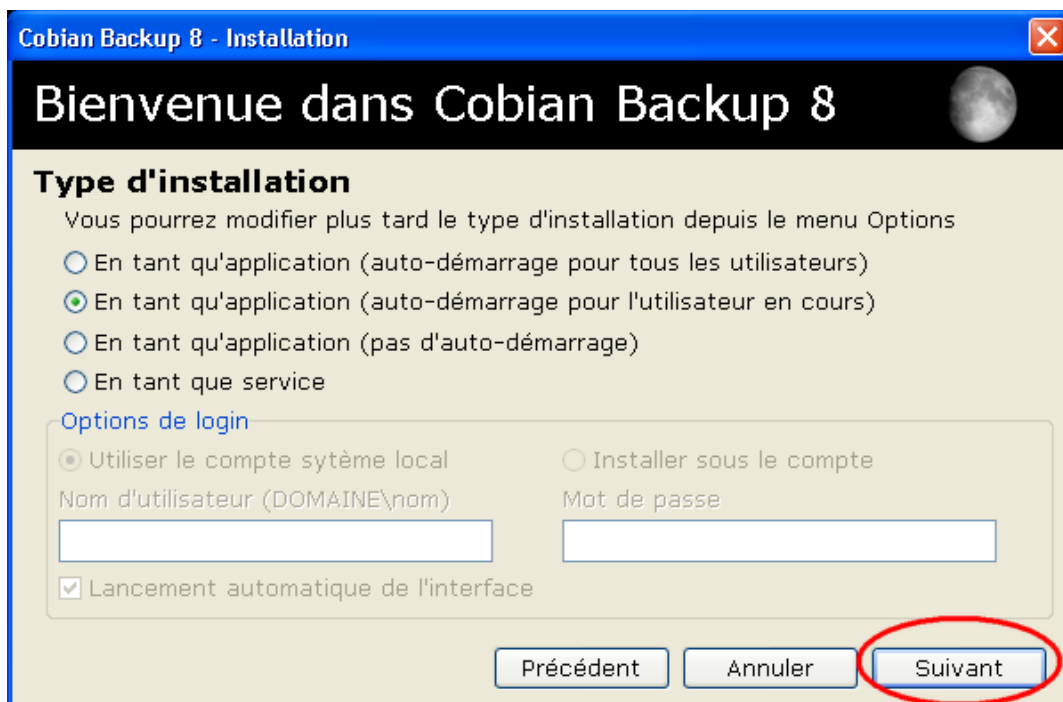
Cobian Backup 8 - Installation

Bienvenue dans Cobian Backup 8

Type d'installation

Vous pourrez modifier plus tard le type d'installation depuis le menu Options

En tant qu'application (auto-démarrage pour tous les utilisateurs)

En tant qu'application (auto-démarrage pour l'utilisateur en cours)

En tant qu'application (pas d'auto-démarrage)

En tant que service

Options de login

Utiliser le compte sytème local

Installer sous le compte

Nom d'utilisateur (DOMAINE\nom)

Mot de passe

Lancement automatique de l'interface

Précédent

Annuler

Suivant